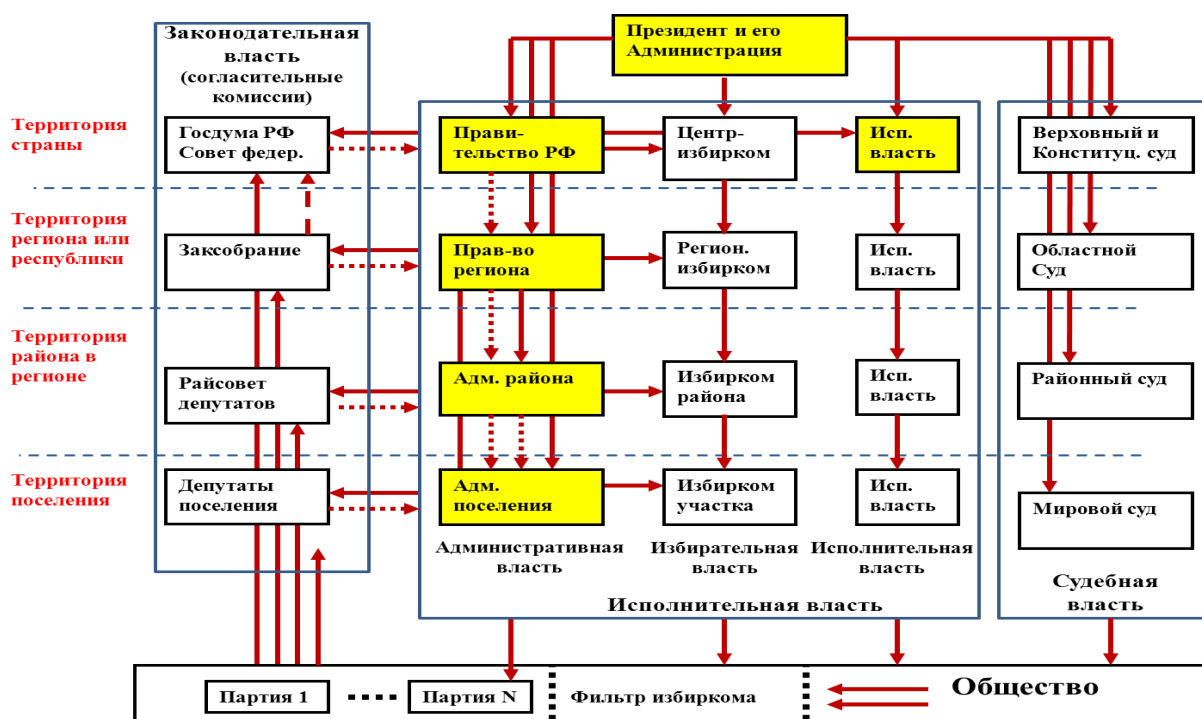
Президент и его Администрация

Законодательная власть (согласительные комиссии)

Территория страны

Госдума РФ Совет федер.

Правительство РФ

Центризбирком

Исп. власть

Верховный и Конституц. суд

Территория региона или республики

Заксобрание

Прав-во региона

Регион. избирком

Исп. власть

Областной Суд

Территория района в регионе

Райсовет депутатов

Адм. района

Избирком района

Исп. власть

Районный суд

Территория поселения

Депутаты поселения

Адм. поселения

Избирком участка

Исп. власть

Мировой суд

Административная власть

Избирательная власть

Исполнительная власть

Судебная власть

Исполнительная власть

Партия 1

Партия N

Фильтр избиркома

Общество